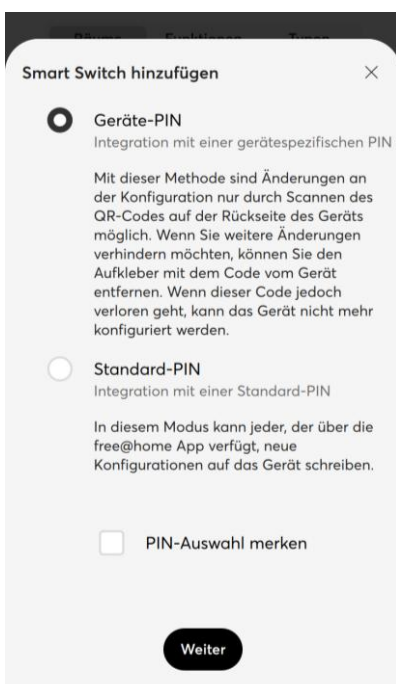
Räume Funktionen Typen

Smart Switch hinzufügen

×

Geräte-PIN

Integration mit einer gerätespezifischen PIN

Mit dieser Methode sind Änderungen an der Konfiguration nur durch Scannen des QR-Codes auf der Rückseite des Geräts möglich. Wenn Sie weitere Änderungen verhindern möchten, können Sie den Aufkleber mit dem Code vom Gerät entfernen. Wenn dieser Code jedoch verloren geht, kann das Gerät nicht mehr konfiguriert werden.

Standard-PIN

Integration mit einer Standard-PIN

In diesem Modus kann jeder, der über die free@home App verfügt, neue Konfigurationen auf das Gerät schreiben.

PIN-Auswahl merken

Weiter